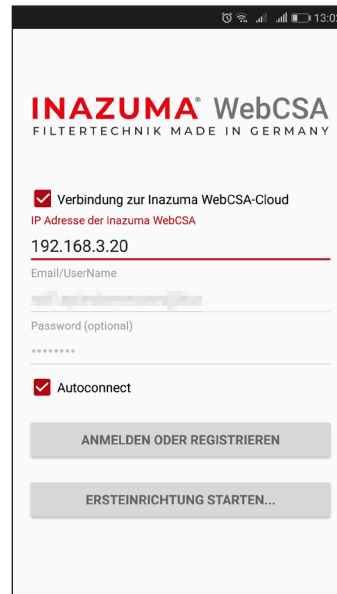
13:0

INAZUMA® WebCSA
FILTERTECHNIK MADE IN GERMANY

Verbindung zur Inazuma WebCSA-Cloud

IP Adresse der Inazuma WebCSA

192.168.3.20

Email/UserName

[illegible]

Password (optional)

••••••••

Autoconnect

ANMELDEN ODER REGISTRIEREN

ERSTEINRICHTUNG STARTEN...